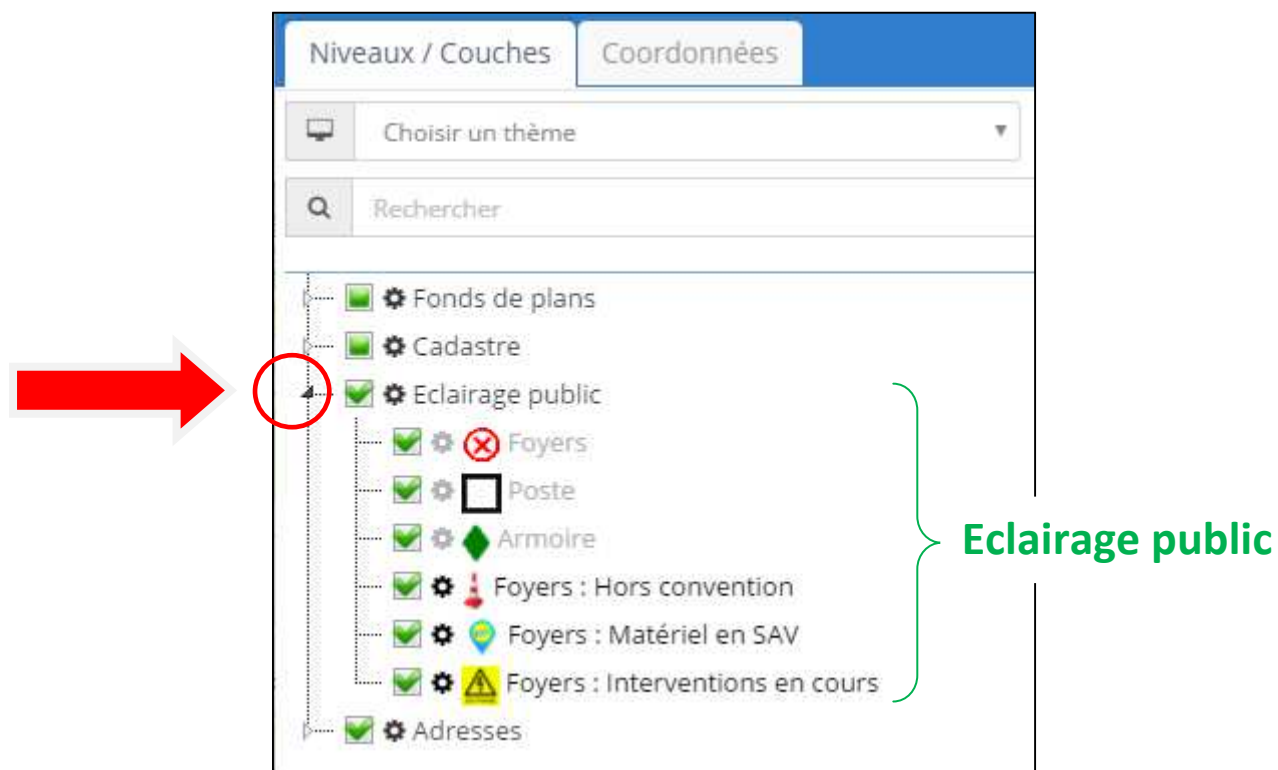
Niveaux / Couches
Coordonnées

Choisir un thème

Rechercher

Fonds de plans
Cadastre
Eclairage public
Foyers
Poste
Armoire
Foyers : Hors convention
Foyers : Matériel en SAV
Foyers : Interventions en cours
Adresses

Eclairage public